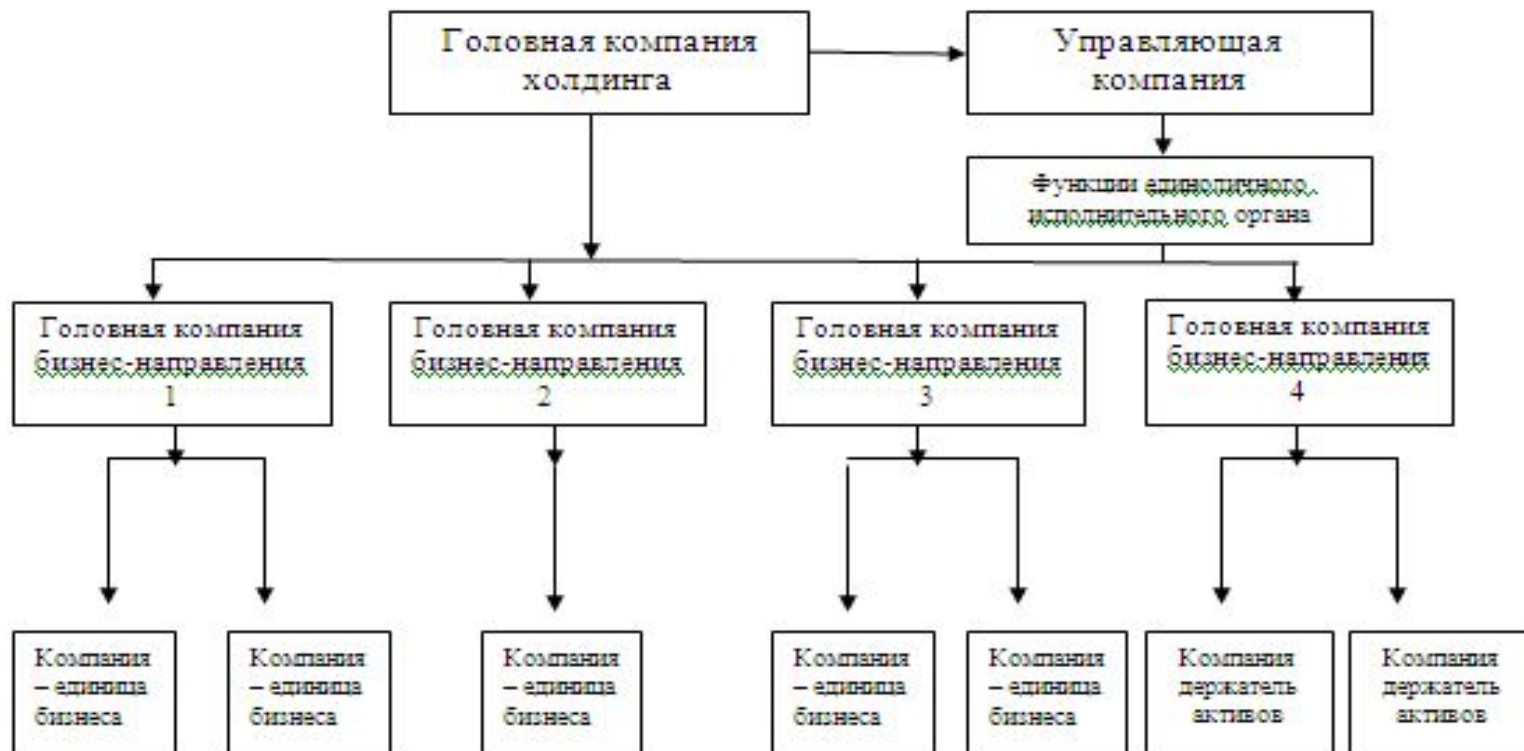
Головная компания холдинга

Управляющая компания

Функции единоличного исполнительного органа

Головная компания бизнес-направления 1

Головная компания бизнес-направления 2

Головная компания бизнес-направления 3

Головная компания бизнес-направления 4

Компания – единица бизнеса

Компания – единица бизнеса

Компания – единица бизнеса

Компания – единица бизнеса

Компания – единица бизнеса

Компания держатель активов

Компания держатель активов